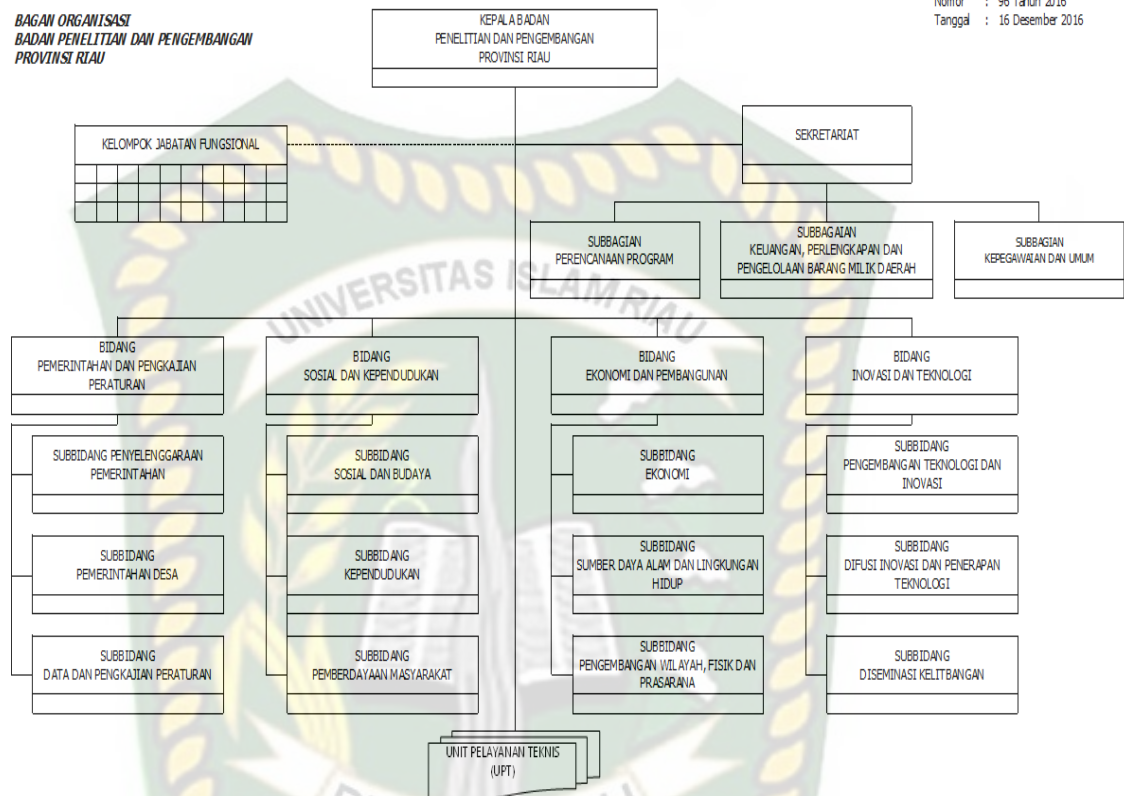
BAGAN ORGANISASI
BADAN PENELITIAN DAN PENGEMBANGAN
PROVINSI RIAU

KEPALA BADAN
PENELITIAN DAN PENGEMBANGAN
PROVINSI RIAU

Nomor : 96 Tahun 2016
Tanggal : 16 Desember 2016

KELOMPOK JABATAN FUNGSIONAL

SEKRETARIAT

SUBBAGIAN
PERENCANAAN PROGRAM

SUBBAGAIAN
KEUANGAN, PERLENGKAPAN DAN
PENGELOLAAN BARANG MILIK DAERAH

SUBBAGIAN
KEPEGAWAIAN DAN UMUM

UNIVERSITAS ISLAM RIAU

BIDANG
PEMERINTAHAN DAN PENGKAJIAN
PERATURAN

BIDANG
SOSIAL DAN KEPENDUDUKAN

BIDANG
EKONOMI DAN PEMBANGUNAN

BIDANG
INOVASI DAN TEKNOLOGI

SUBBIDANG PENYELENGGARAAN
PEMERINTAHAN

SUBBIDANG
SOSIAL DAN BUDAYA

SUBBIDANG
EKONOMI

SUBBIDANG
PENGEMBANGAN TEKNOLOGI DAN
INOVASI

SUBBIDANG
PEMERINTAHAN DESA

SUBBIDANG
KEPENDUDUKAN

SUBBIDANG
SUMBER DAYA ALAM DAN LINGKUNGAN
HIDUP

SUBBIDANG
DIFUSI INOVASI DAN PENERAPAN
TEKNOLOGI

SUBBIDANG
DATA DAN PENGKAJIAN PERATURAN

SUBBIDANG
PEMBERDAYAAN MASYARAKAT

SUBBIDANG
PENGEMBANGAN WILAYAH, FISIK DAN
PRASARANA

SUBBIDANG
DISEMINASI KELITBANGAN

UNIT PELAYANAN TEKNIS
(UPT)